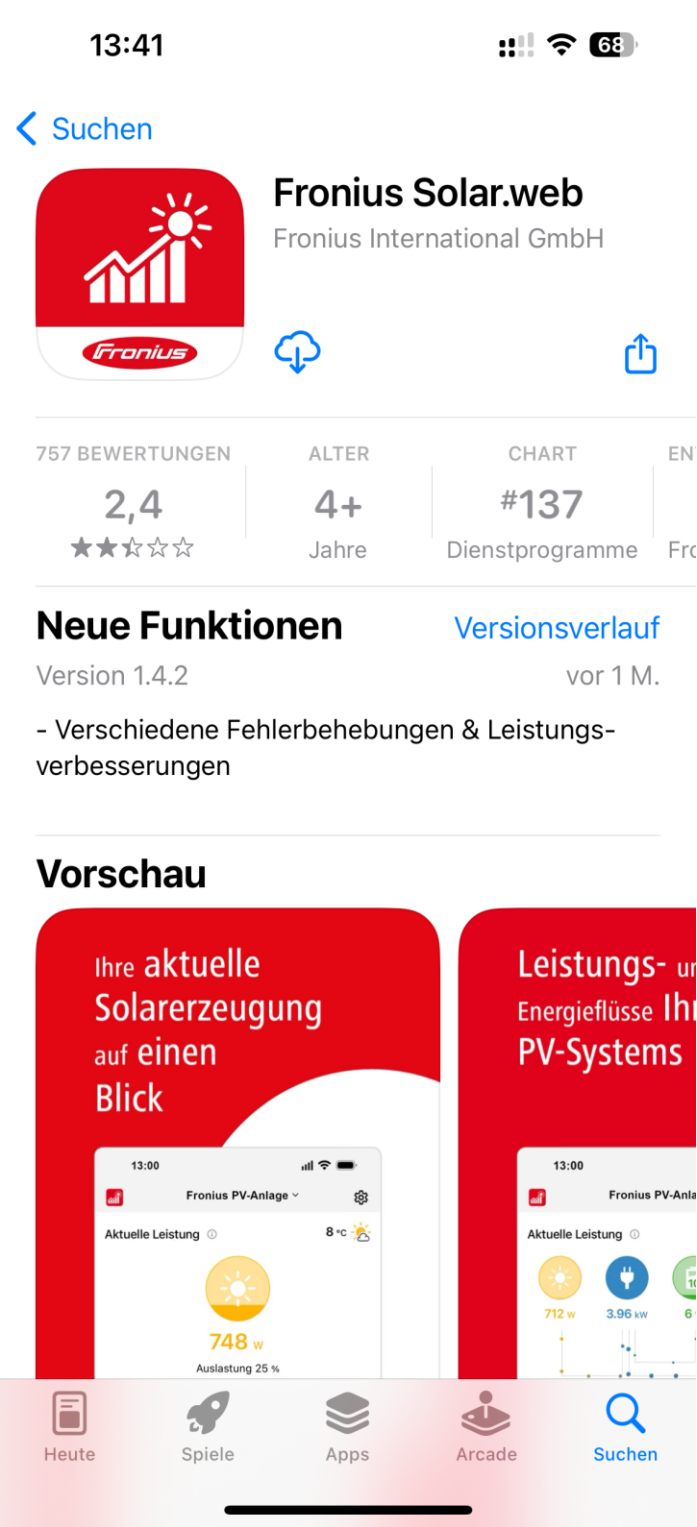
13:41

68

Suchen

Fronius

Fronius Solar.web

Fronius International GmbH

757 BEWERTUNGEN
2,4

ALTER
4+
Jahre

CHART
#137
Dienstprogramme

EN
Fro

Neue Funktionen

Versionsverlauf

Version 1.4.2

vor 1 M.

- Verschiedene Fehlerbehebungen & Leistungsverbesserungen

Vorschau

Ihre aktuelle Solarerzeugung auf einen Blick

13:00

Fronius PV-Anlage

Aktuelle Leistung

8 °C

748 W

Auslastung 25 %

Leistungs- u
Energieflüsse Ihr
PV-Systems

13:00

Fronius PV-Anla

Aktuelle Leistung

712 W

3.96 kW

6

Heute

Spiele

Apps

Arcade

Suchen